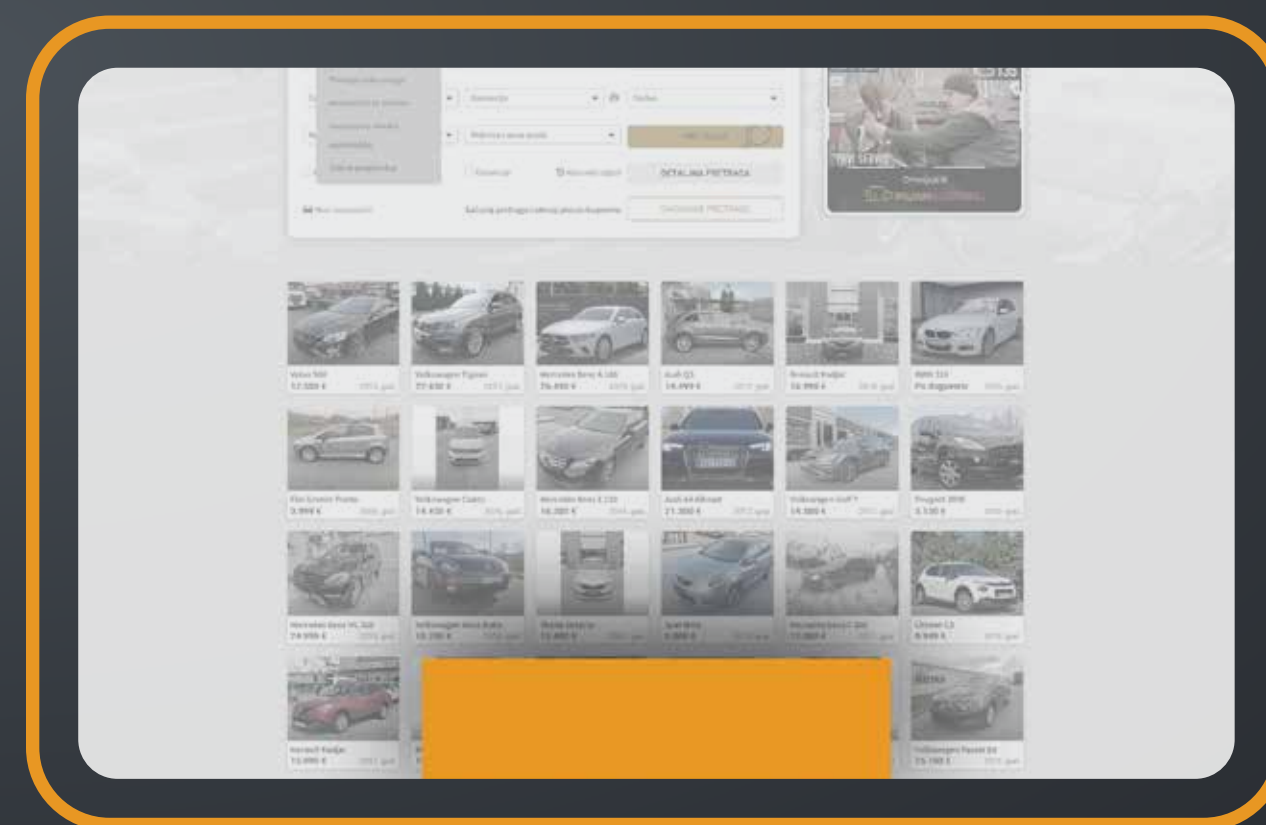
DETALJNA PRETRAGA

Volvo S60
Volkswagen Tiguan
Mercedes Benz A 180
Audi Q3
Renault Kadjar
BMW 318
Po dogovoru

Fiat Grande Punto
Volkswagen Caddy
Mercedes Benz E 220
Audi A4 Allroad
Volkswagen Golf 7
Peugeot 3008

Mercedes Benz ML 350
Volkswagen New Beetle
Škoda Octavia
Opel Astra
Mercedes Benz C 200
Citroen C3

Renault Kadjar
Volkswagen Passat B8